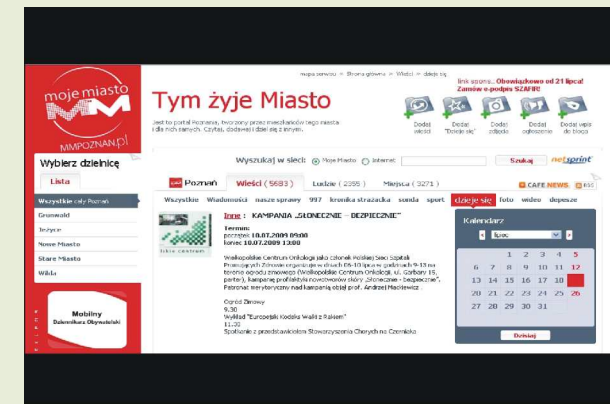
moje miasto
MM
MMPOZNAN.pl

mapa serwisu » Strona główna » Wieści » dzieje się

link sezonu... Obowiązkowo od 21 lipca! Zamów e-podpis SZAFIR!

Tym żyje Miasto

Jest to portal Poznania, tworzony przez mieszkańców tego miasta i dla nich samych. Czytaj, dodawaj i dziel się z innymi.

Dodaj wieści | Dodaj "Dzieje się" | Dodaj zdjęcia | Dodaj ogłoszenie | Dodaj wpis do bloga

Wybierz dzielnicę

Lista

Wszystkie cały Poznań
Grunwald
Jeżyce
Nowe Miasto
Stare Miasto
Wilda

Mobilny Dziennikarz Obywatelski

Wyszukaj w sieci: Moje Miasto Internet Szukaj netsprint

Poznań | Wieści ( 5683 ) | Ludzie ( 2355 ) | Miejsca ( 3271 )

CAFE NEWS RSS

Wszystkie | Wiadomości | nasze sprawy | 997 | kronika strażacka | sonda | sport | dzieje się | foto | wideo | depesze

Inne : KAMPANIA „SŁONECZNIE - BEZPIECZNIE"

Termin:
początek 10.07.2009 09:00
koniec 10.07.2009 13:00

Wielkopolskie Centrum Onkologii jako członek Polskiej Sieci Szpitali Promujących Zdrowie organizuje w dniach 06-10 lipca w godzinach 9-13 na terenie ogrodu zimowego (Wielkopolskie Centrum Onkologii, ul. Garbary 15, parter), kampanię profilaktyki nowotworów skóry „Słonecznie - Bezpiecznie". Patronat merytoryczny nad kampanią objął prof. Andrzej Mackiewicz

Ogród Zimowy
9.30
Wykład "Europejski Kodeks Walki z Rakiem"
11.30
Spotkanie z przedstawicielem Stowarzyszenia Chorych na Czerniaka

Kalendarz

lipiec

| | | 1 | 2 | 3 | 4 | 5 |
|---|---|---|---|---|---|---|
| 6 | 7 | 8 | 9 | 10 | 11 | 12 |
| 13 | 14 | 15 | 16 | 17 | 18 | 19 |
| 20 | 21 | 22 | 23 | 24 | 25 | 26 |
| 27 | 28 | 29 | 30 | 31 | | |

Dzisiaj